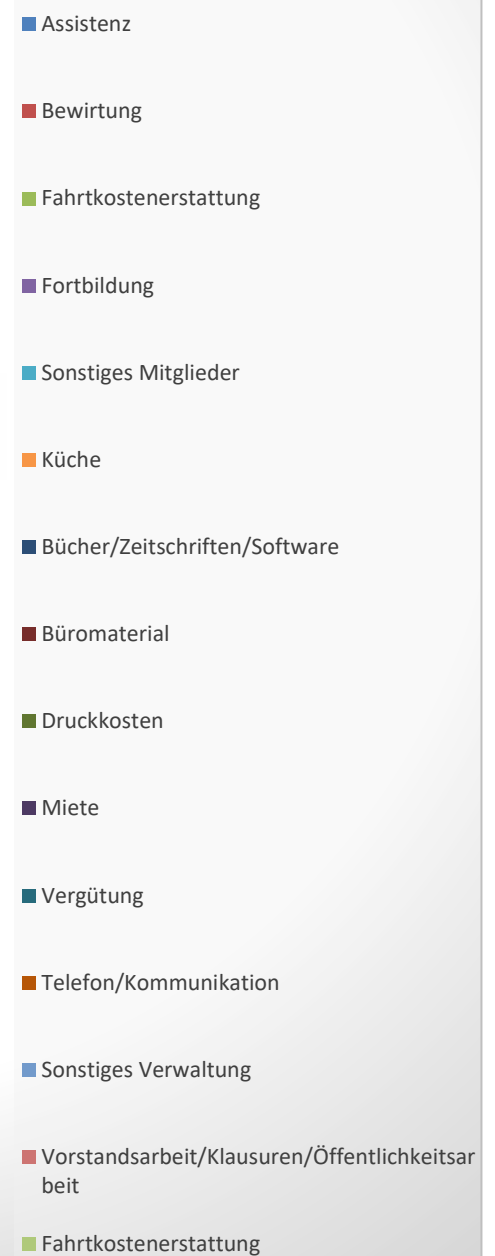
Assistenz

Bewirtung

Fahrtkostenerstattung

Fortbildung

Sonstiges Mitglieder

Küche

Bücher/Zeitschriften/Software

Büromaterial

Druckkosten

Miete

Vergütung

Telefon/Kommunikation

Sonstiges Verwaltung

Vorstandsarbeit/Klausuren/Öffentlichkeitsarbeit

Fahrtkostenerstattung